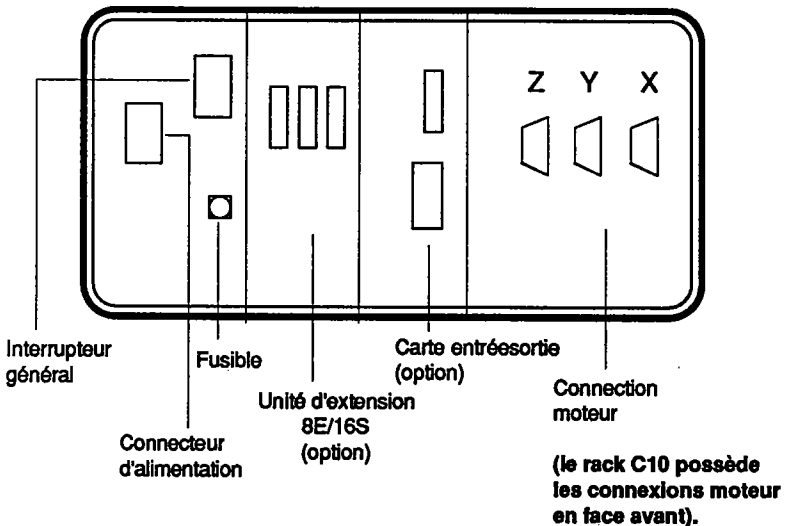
Z Y X

Interrupteur général

Fusible

Carte entréesortie (option)

Unité d'extension 8E/16S (option)

Connection moteur

Connecteur d'alimentation

(le rack C10 possède les connexions moteur en face avant).